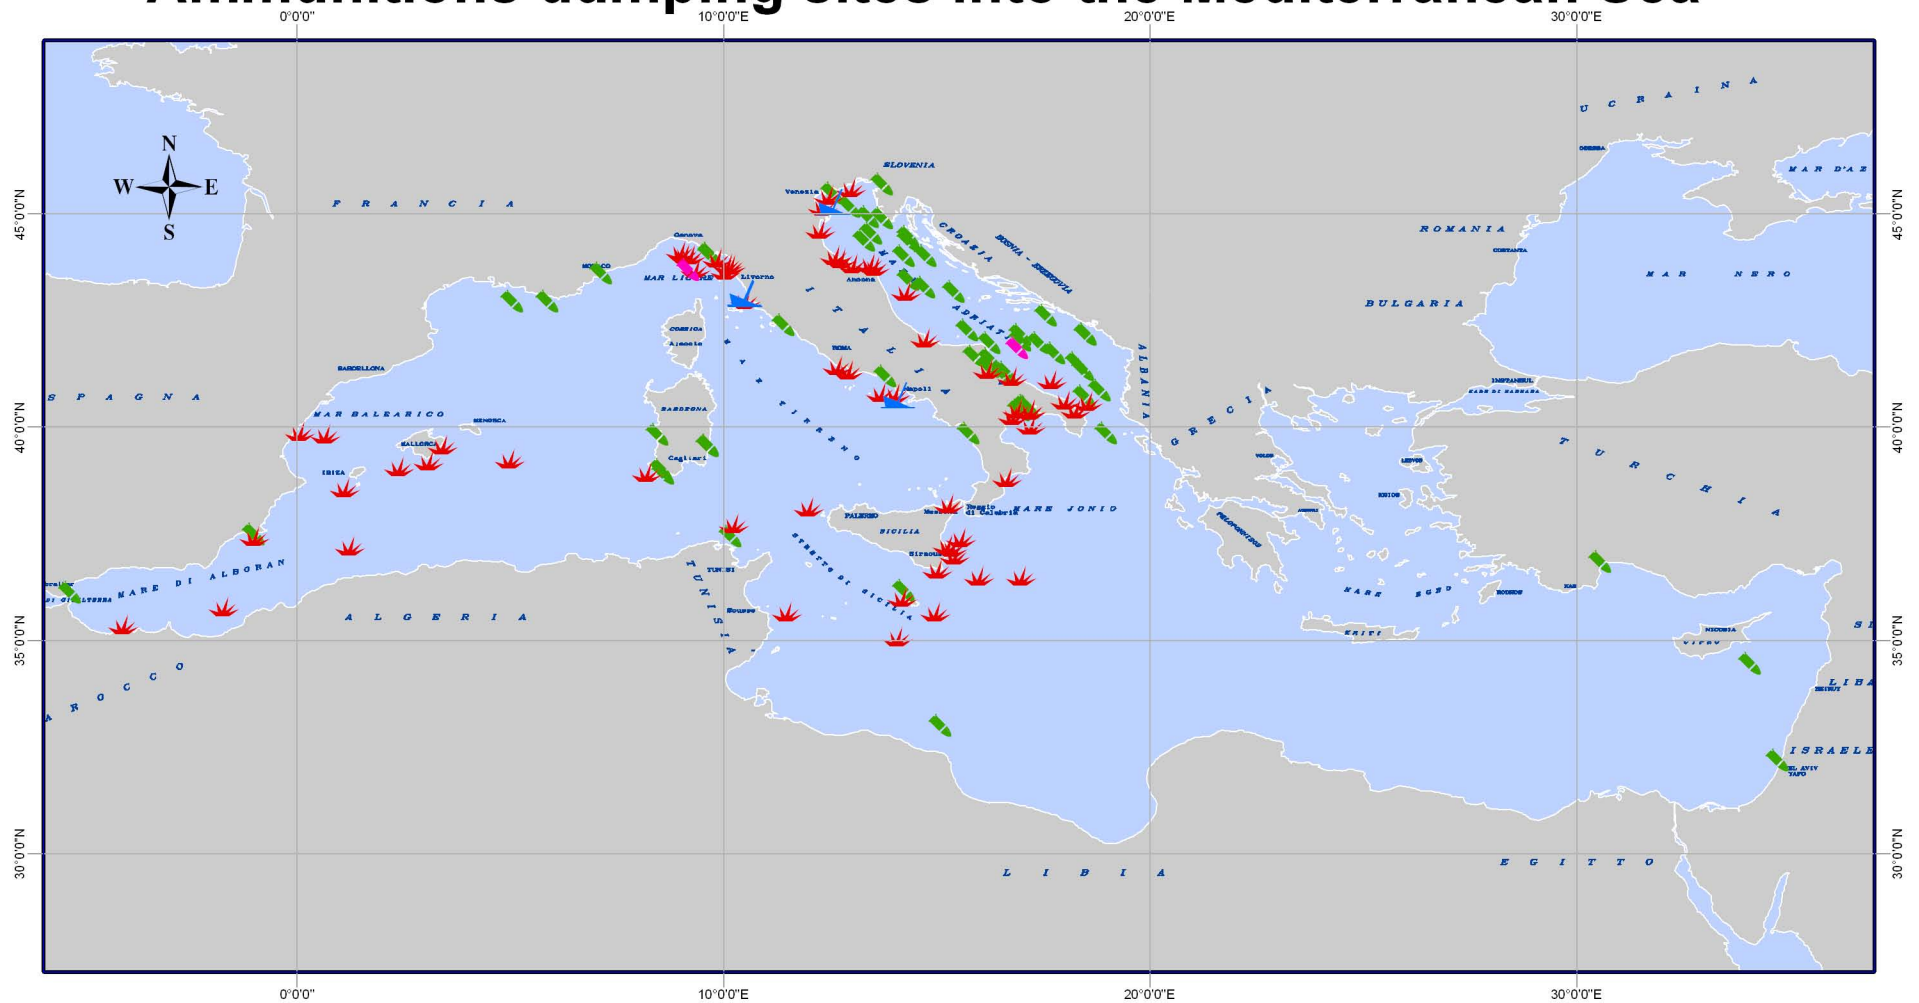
Ammunitions dumping sites into the Mediterranean Sea

0°0'0" 10°0'0"E 20°0'0"E 30°0'0"E

N
W E
S

45°0'0"N
40°0'0"N
35°0'0"N
30°0'0"N

UCRAINA
ODESSA
MAR D'AZ
FRANCIA
SLOVENIA
Venezia
CROAZIA
BOSNIA - ERZEGOVINA
ROMANIA
COSTANZA
MAR NERO
Genova
MONACO
MAR LIGURE
Livorno
Ancona
BULGARIA
CORSICA
Ajaccio
ITALIA
ADRIATICO
ALBANIA
BARCELLONA
ROMA
ISTANBUL
MARE DI MARMARA
SPAGNA
SARDEGNA
Napoli
MAR BALEARICO
MENORCA
MALLORCA
MAR TIRRENO
GRECIA
IBIZA
Cagliari
VOLOS
LESVOS
TURCHIA
CHIOS
PALERMO
Messina
Reggio di Calabria
MARE JONIO
PELOPONNESO
ATENE
SICILIA
Siracusa
Gibraltar
STRETTO DI GIBILTERRA
MARE DI ALBORAN
TUNISI
TUNISIA
STRETTO DI SICILIA
Sousse
MARE EGEO
RODOS
KAS
ALGERIA
CRETA
NICOSIA
CIPRO
MAROCCO
LIBA
BEIRUT
ISRAELE
TEL AVIV YAFO
EGITTO
LIBIA

0°0'0" 10°0'0"E 20°0'0"E 30°0'0"E